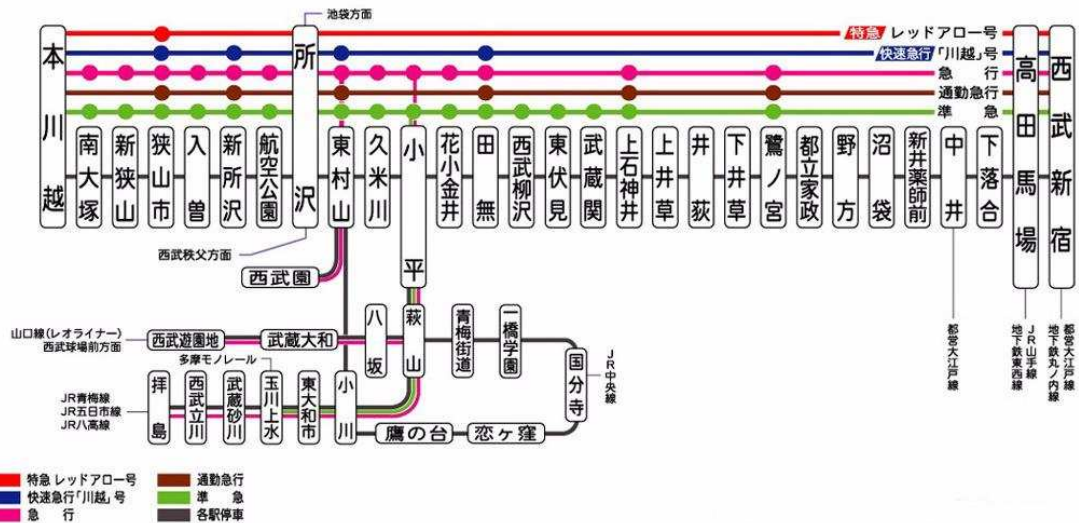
池袋方面

特急 レッドアロー号
快速急行「川越」号
急行
通勤急行
準急

本川越
南大塚
新狭山
狭山市
入曽
新所沢
航空公園
所沢
東村山
久米川
小平
花小金井
田無
西武柳沢
東伏見
武蔵関
上石神井
上井草
井荻
下井草
鷺ノ宮
都立家政
野方
沼袋
新井薬師前
中井
下落合
高田馬場
西武新宿

西武秩父方面
西武園
山口線(レオライナー) 西武球場前方面
西武遊園地
武蔵大和
八坂
萩山
青梅街道
一橋学園
国分寺
JR中央線
多摩モノレール
JR青梅線
JR五日市線
JR八高線
拝島
西武立川
武蔵砂川
玉川上水
東大和市
小川
鷹の台
恋ヶ窪

都営大江戸線
JR山手線 地下鉄東西線
都営大江戸線 地下鉄丸ノ内線

特急 レッドアロー号
快速急行「川越」号
急行
通勤急行
準急
各駅停車